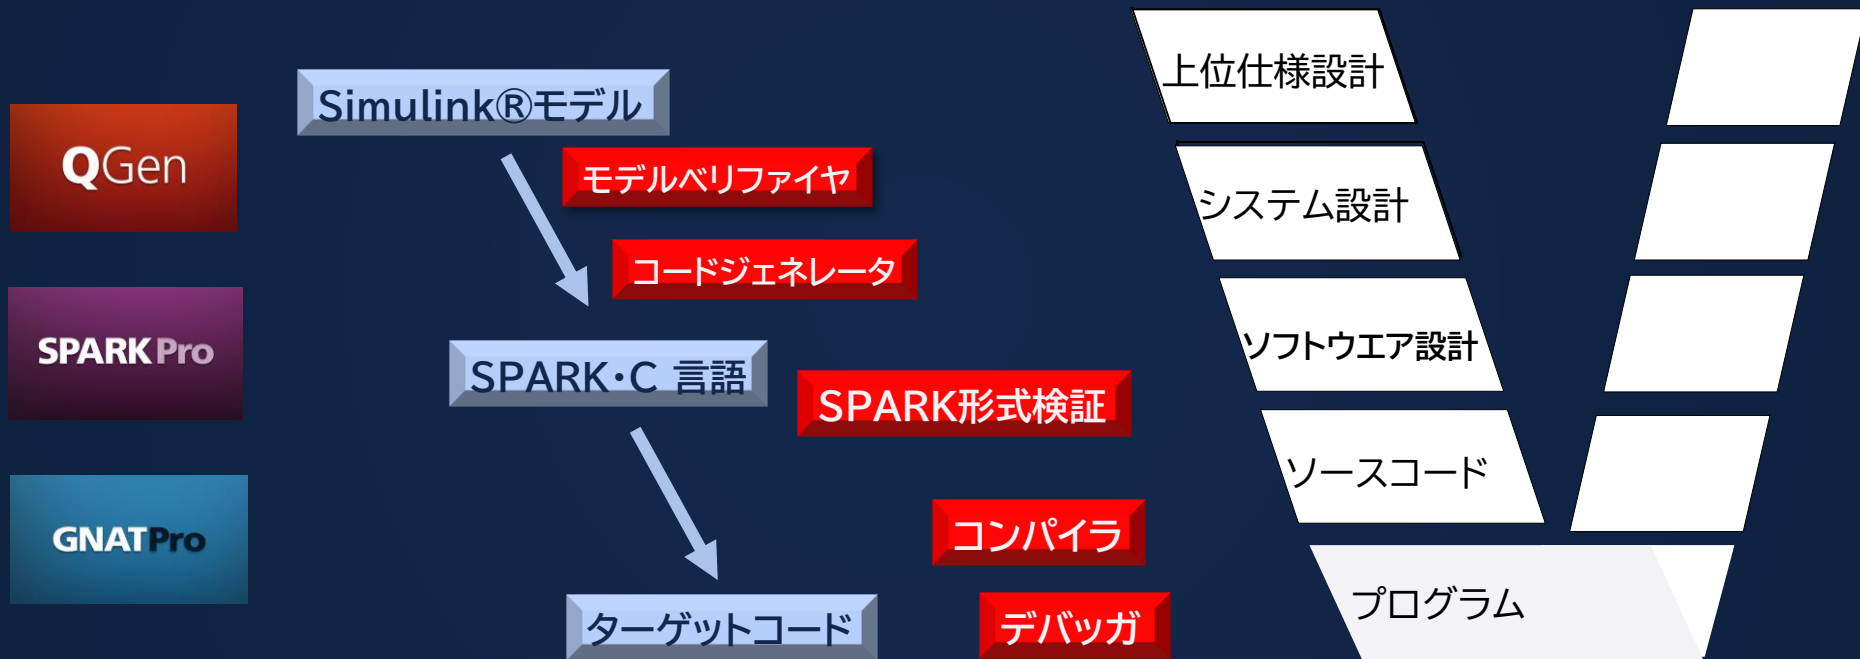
QGen

SPARK Pro

GNAT Pro

Simulink®モデル

モデルベリファイヤ

コードジェネレータ

SPARK･C 言語

SPARK形式検証

コンパイラ

デバッガ

ターゲットコード

上位仕様設計

システム設計

ソフトウエア設計

ソースコード

プログラム